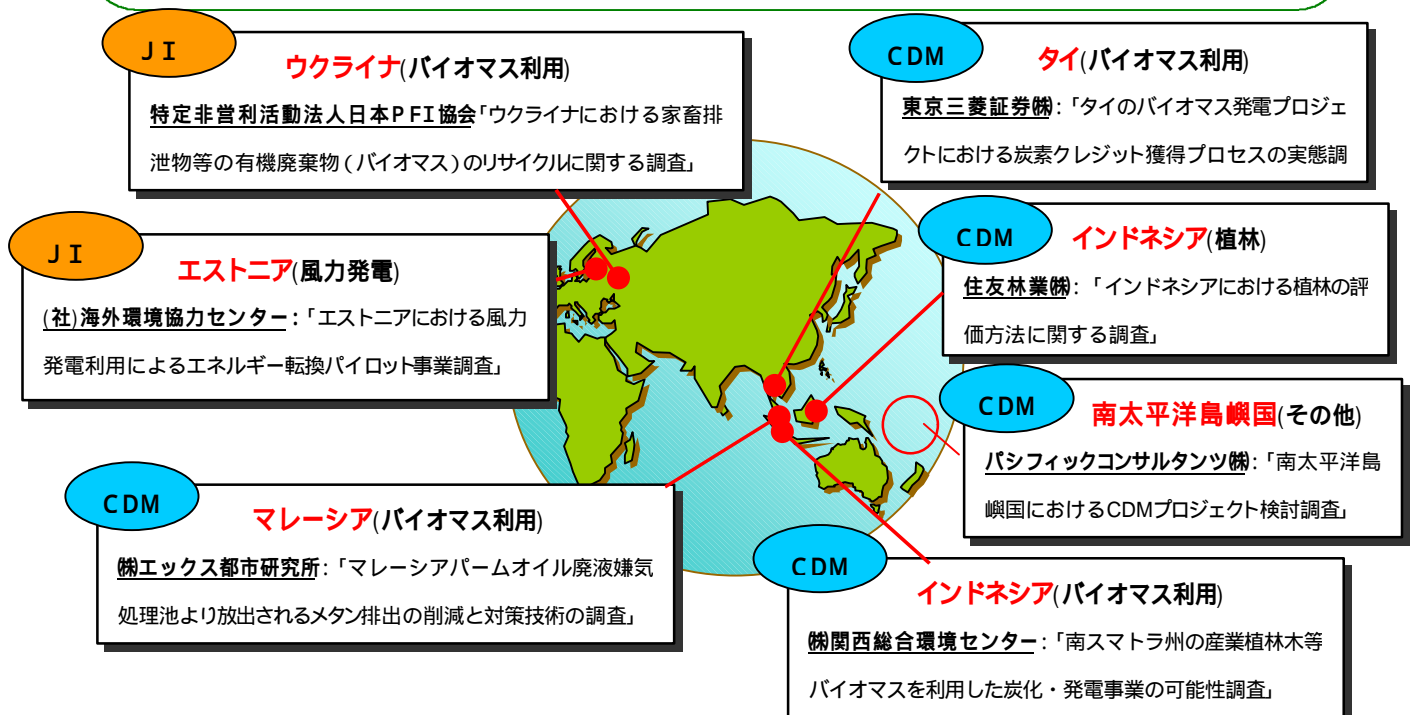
ＪＩ
ウクライナ(バイオマス利用)
特定非営利活動法人日本ＰＦＩ協会「ウクライナにおける家畜排泄物等の有機廃棄物（バイオマス）のリサイクルに関する調査」

CDM
タイ(バイオマス利用)
東京三菱証券㈱：「タイのバイオマス発電プロジェクトにおける炭素クレジット獲得プロセスの実態調

ＪＩ
エストニア(風力発電)
(社)海外環境協力センター：「エストニアにおける風力発電利用によるエネルギー転換パイロット事業調査」

CDM
インドネシア(植林)
住友林業㈱：「インドネシアにおける植林の評価方法に関する調査」

CDM
南太平洋島嶼国(その他)
パシフィックコンサルタンツ㈱：「南太平洋島嶼国におけるCDMプロジェクト検討調査」

CDM
マレーシア(バイオマス利用)
㈱エックス都市研究所：「マレーシアパームオイル廃液嫌気処理池より放出されるメタン排出の削減と対策技術の調査」

CDM
インドネシア(バイオマス利用)
㈱関西総合環境センター：「南スマトラ州の産業植林木等バイオマスを利用した炭化・発電事業の可能性調査」